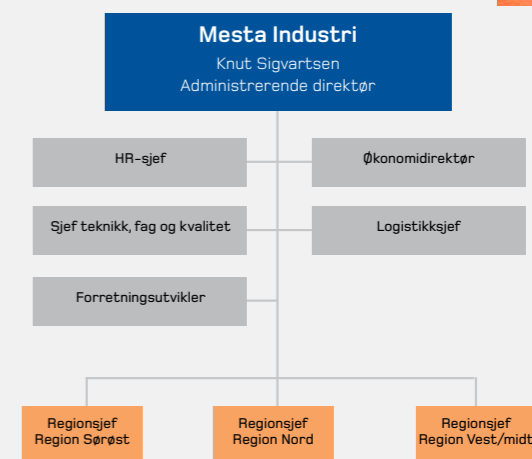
Mesta Industri
Knut Sigvartsen
Administrerende direktør

HR-sjef

Økonomidirektør

Sjef teknikk, fag og kvalitet

Logistikksjef

Forretningsutvikler

Regionsjef
Region Sørøst

Regionsjef
Region Nord

Regionsjef
Region Vest/midt